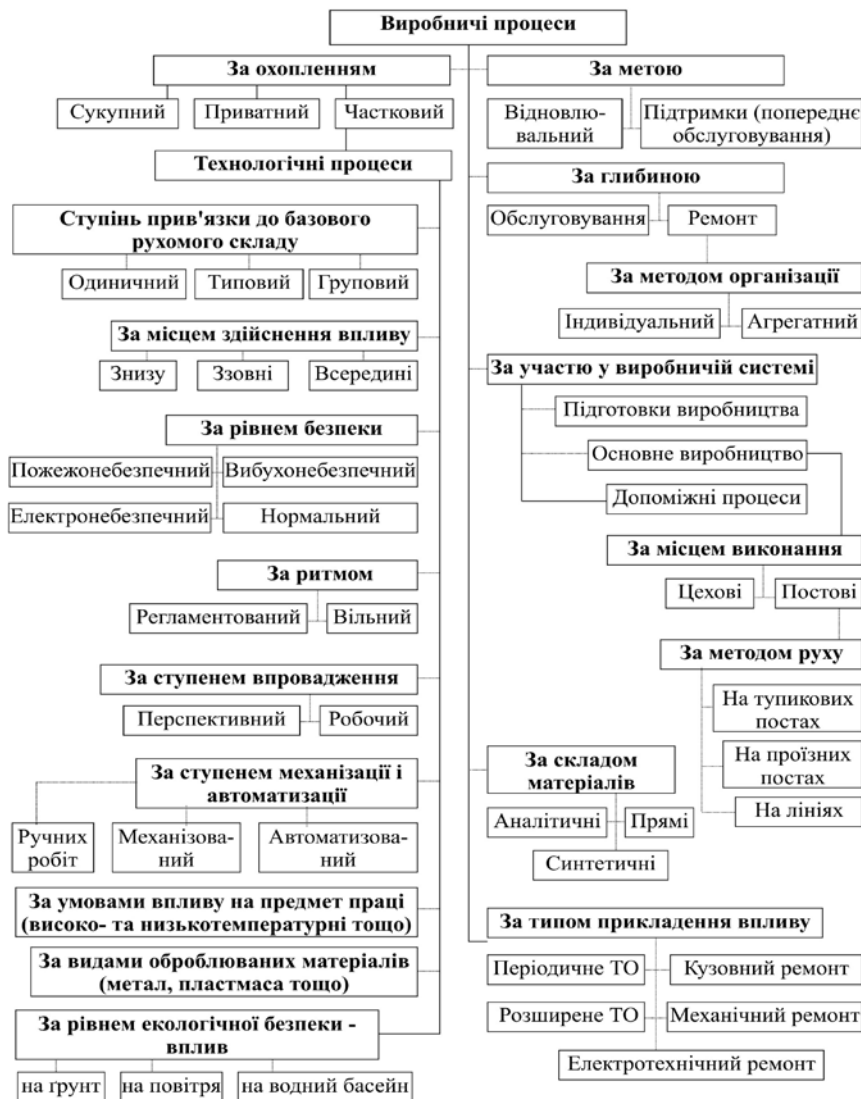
Виробничі процеси

За охопленням

Сукупний

Приватний

Частковий

Технологічні процеси

Ступінь прив'язки до базового рухомого складу

Одиничний

Типовий

Груповий

За місцем здійснення впливу

Знизу

Ззовні

Всередині

За рівнем безпеки

Пожежонебезпечний

Вибухонебезпечний

Електронебезпечний

Нормальний

За ритмом

Регламентований

Вільний

За ступенем впровадження

Перспективний

Робочий

За ступенем механізації і автоматизації

Ручних робіт

Механізований

Автоматизований

За умовами впливу на предмет праці (високо- та низькотемпературні тощо)

За видами оброблюваних матеріалів (метал, пластмаса тощо)

За рівнем екологічної безпеки - вплив

на грунт

на повітря

на водний басейн

За метою

Відновлювальний

Підтримки (попереднє обслуговування)

За глибиною

Обслуговування

Ремонт

За методом організації

Індивідуальний

Агрегатний

За участю у виробничій системі

Підготовки виробництва

Основне виробництво

Допоміжні процеси

За місцем виконання

Цехові

Постові

За методом руху

На тупикових постах

На проїзних постах

На лініях

За складом матеріалів

Аналітичні

Прямі

Синтетичні

За типом прикладення впливу

Періодичне ТО

Кузовний ремонт

Розширене ТО

Механічний ремонт

Електротехнічний ремонт